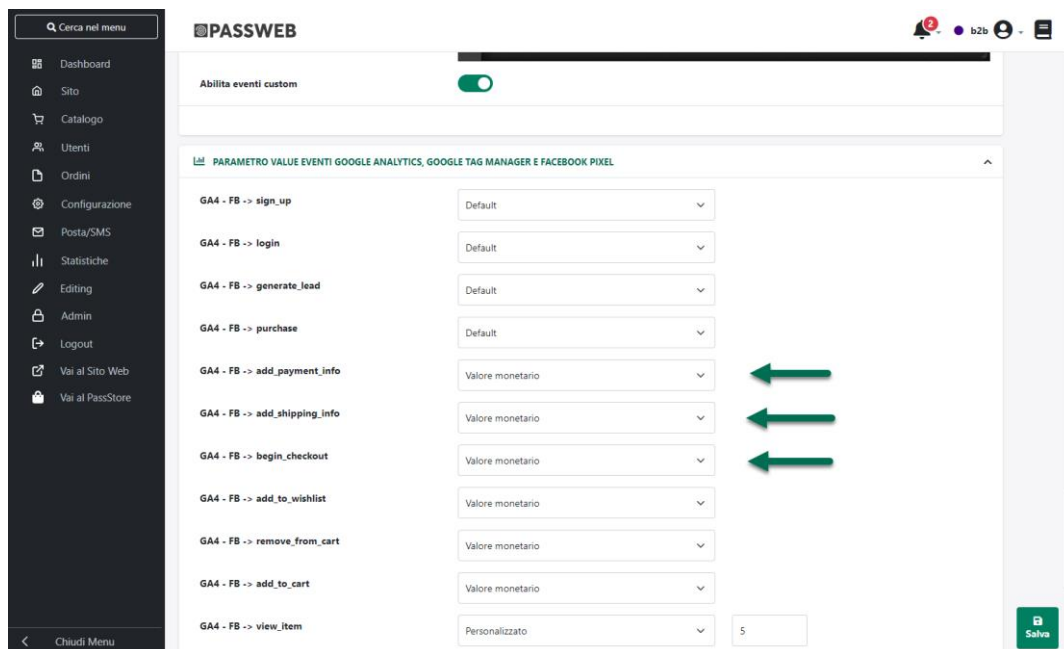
Cerca nel menu

Dashboard
Sito
Catalogo
Utenti
Ordini
Configurazione
Posta/SMS
Statistiche
Editing
Admin
Logout
Vai al Sito Web
Vai al PassStore

Chiudi Menu

PASSWEB

2 b2b

Abilita eventi custom

PARAMETRO VALUE EVENTI GOOGLE ANALYTICS, GOOGLE TAG MANAGER E FACEBOOK PIXEL

| | |
|---|---|
| GA4 - FB -> sign_up | Default |
| GA4 - FB -> login | Default |
| GA4 - FB -> generate_lead | Default |
| GA4 - FB -> purchase | Default |
| GA4 - FB -> add_payment_info | Valore monetario |
| GA4 - FB -> add_shipping_info | Valore monetario |
| GA4 - FB -> begin_checkout | Valore monetario |
| GA4 - FB -> add_to_wishlist | Valore monetario |
| GA4 - FB -> remove_from_cart | Valore monetario |
| GA4 - FB -> add_to_cart | Valore monetario |
| GA4 - FB -> view_item | Personalizzato 5 |

Salva